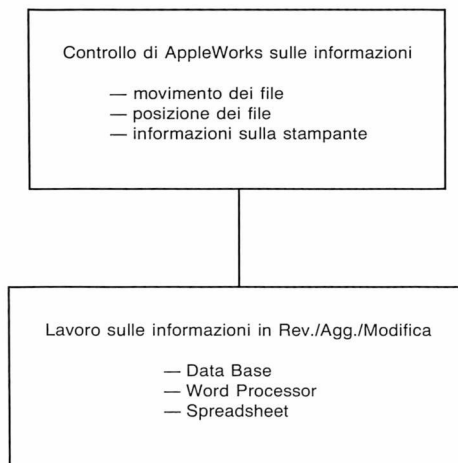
Controllo di AppleWorks sulle informazioni

— movimento dei file
— posizione dei file
— informazioni sulla stampante

Lavoro sulle informazioni in Rev./Agg./Modifica

— Data Base
— Word Processor
— Spreadsheet